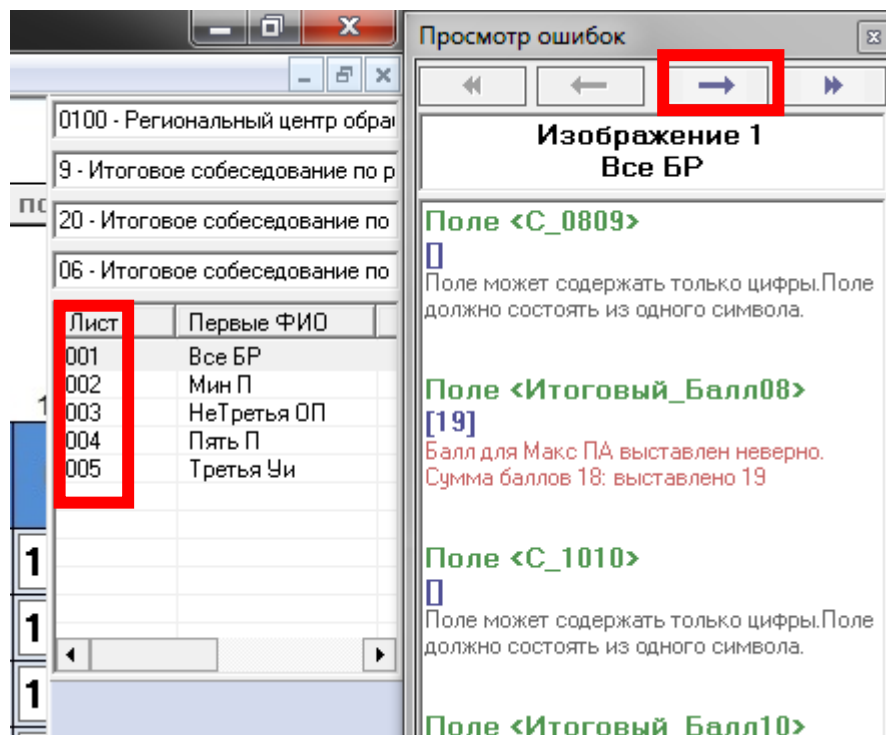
0100 - Региональный центр обра

9 - Итоговое собеседование по р

20 - Итоговое собеседование по

06 - Итоговое собеседование по

| Лист | Первые ФИО |
|---|---|
| 001 | Все БР |
| 002 | Мин П |
| 003 | НеТретья ОП |
| 004 | Пять П |
| 005 | Третья Уи |

Просмотр ошибок

Изображение 1
Все БР

Поле <C_0809>
[]
Поле может содержать только цифры.Поле должно состоять из одного символа.

Поле <Итоговый_Балл08>
[19]
Балл для Макс ПА выставлен неверно. Сумма баллов 18: выставлено 19

Поле <C_1010>
[]
Поле может содержать только цифры.Поле должно состоять из одного символа.

Поле <Итоговый_Балл10>